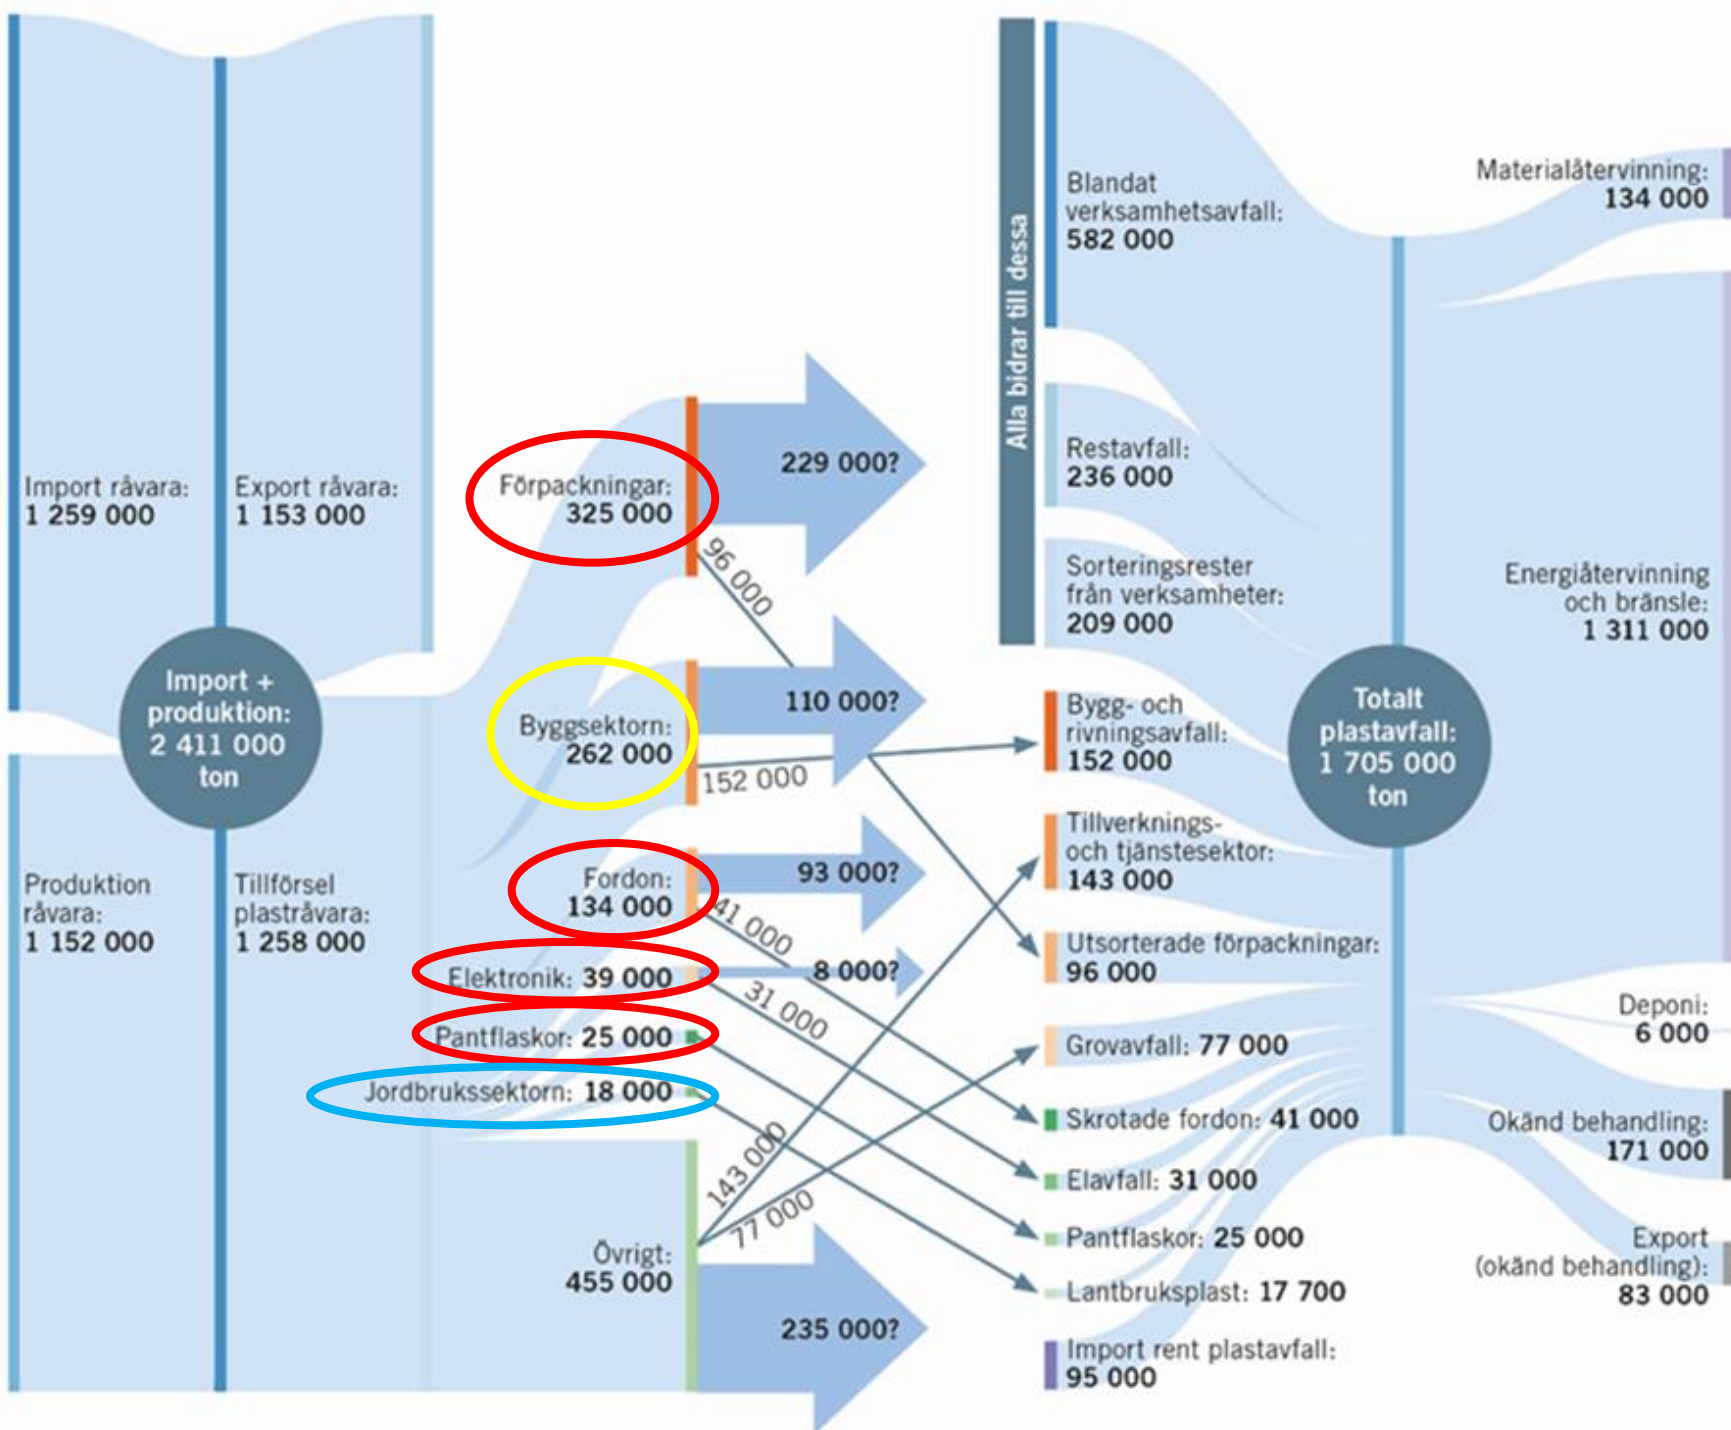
Import råvara:
1 259 000

Export råvara:
1 153 000

Import + produktion:
2 411 000
ton

Produktion råvara:
1 152 000

Tillförsel plaståvara:
1 258 000

Förpackningar:
325 000

229 000?

96 000

Byggsektorn:
262 000

110 000?

152 000

Fordon:
134 000

93 000?

41 000

Elektronik: 39 000

8 000?

31 000

Pantflaskor: 25 000

Jordbrukssektorn: 18 000

143 000

77 000

Övrigt:
455 000

235 000?

Alla bidrar till dessa

Blandat verksamhetsavfall:
582 000

Restavfall:
236 000

Sorteringsrester från verksamheter:
209 000

Bygg- och rivningsavfall:
152 000

Tillverknings- och tjänstesektor:
143 000

Utsorterade förpackningar:
96 000

Grovavfall: 77 000

Skrotade fordon: 41 000

Elavfall: 31 000

Pantflaskor: 25 000

Lantbruksplast: 17 700

Import rent plastavfall:
95 000

Totalt plastavfall:
1 705 000
ton

Materialåtervinning:
134 000

Energiåtervinning och bränsle:
1 311 000

Deponi:
6 000

Okänd behandling:
171 000

Export (okänd behandling):
83 000